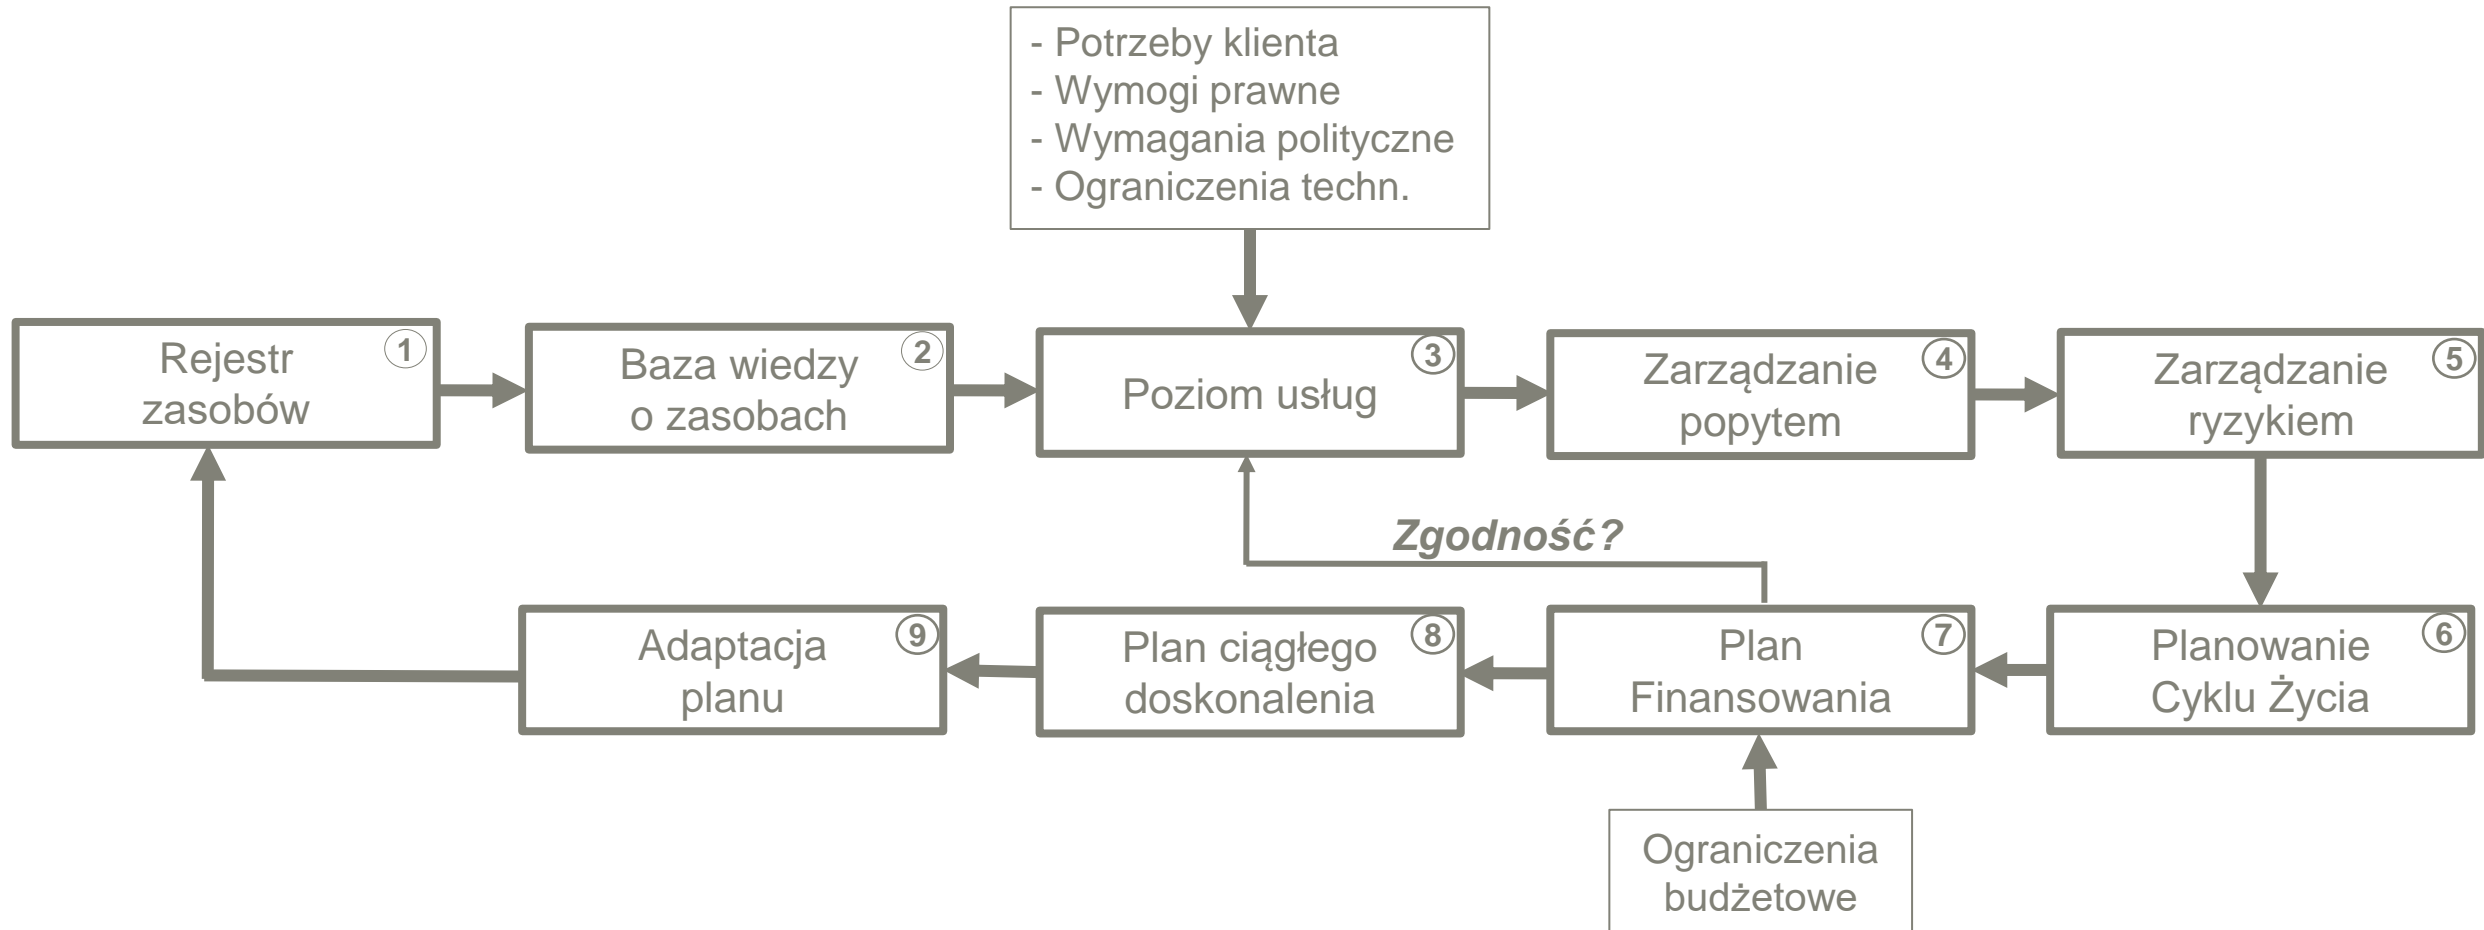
- Potrzeby klienta
- Wymogi prawne
- Wymagania polityczne
- Ograniczenia techn.

Rejestr zasobów 1

Baza wiedzy o zasobach 2

Poziom usług 3

Zarządzanie popytem 4

Zarządzanie ryzykiem 5

Zgodność?

Adaptacja planu 9

Plan ciągłego doskonalenia 8

Plan Finansowania 7

Planowanie Cyklu Życia 6

Ograniczenia budżetowe